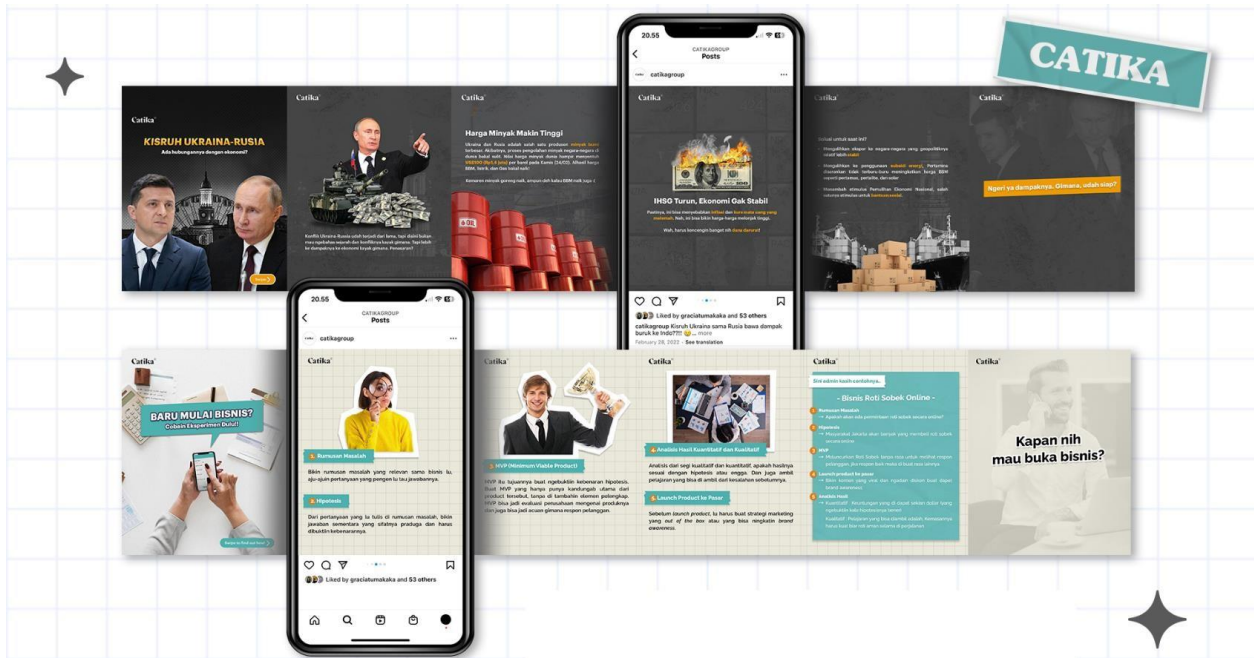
CATIKA

Catika
KISRUH UKRAINA-RUSIA
Ada hubungannya dengan ekonomi?

Catika
Konflik Ukraina-Rusia udah terjadi dari lama, tapi disini bukan mau ngebahas wilayah dari konfliknya bisnis gimana. Tapi lebih ke dampaknya ke ekonomi kayak gimana. Penasaran?

Catika
Harga Minyak Makin Tinggi
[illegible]

20.55
CATIKAGROUP
Posts
catikagroup
Catika
IHSG Turun, Ekonomi Gak Stabil
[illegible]
Wah, harus bersiap banget nih dana darurat!
Liked by graciatumakaka and 53 others
catikagroup Kisruh Ukraina sama Rusia bawa dampak buruk ke Indo?!!! ... more
February 28, 2022 · See translation

Catika
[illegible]
Ngeri ya dampaknya. Gimana, udah siap?

20.55
CATIKAGROUP
Posts
catikagroup

Catika
BARU MULAI BISNIS?
Cobain Eksperimen Dulu!

Catika
Rumusan Masalah
Bikin rumusan masalah yang relevan sama bisnis lu, uji-ujiin pertanyaan yang pengen lu tau jawabannya.
Hipotesis
Dari pertanyaan yang lu tulis di rumusan masalah, bikin jawaban sementara yang sifatnya praduga dan harus dibuktiin kebenarannya.

Catika
MVP (Minimum Viable Product)
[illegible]

Catika
Analisis Hasil Kuantitatif dan Kualitatif
Analisis dari segi kualitatif dan kuantitatif, apakah hasilnya sesuai dengan hipotesis atau engga. Dan juga ambil pelajaran yang bisa di ambil dari kesalahan sebelumnya.
Launch Product ke Pasar
Sebelum launch product, lu harus buat strategi marketing yang out of the box atau yang bisa ningkatin brand awareness.

Catika
Biar admin kasih contohnya..
- Bisnis Roti Sobek Online -
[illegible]

Catika
Kapan nih mau buka bisnis?

Liked by graciatumakaka and 53 others